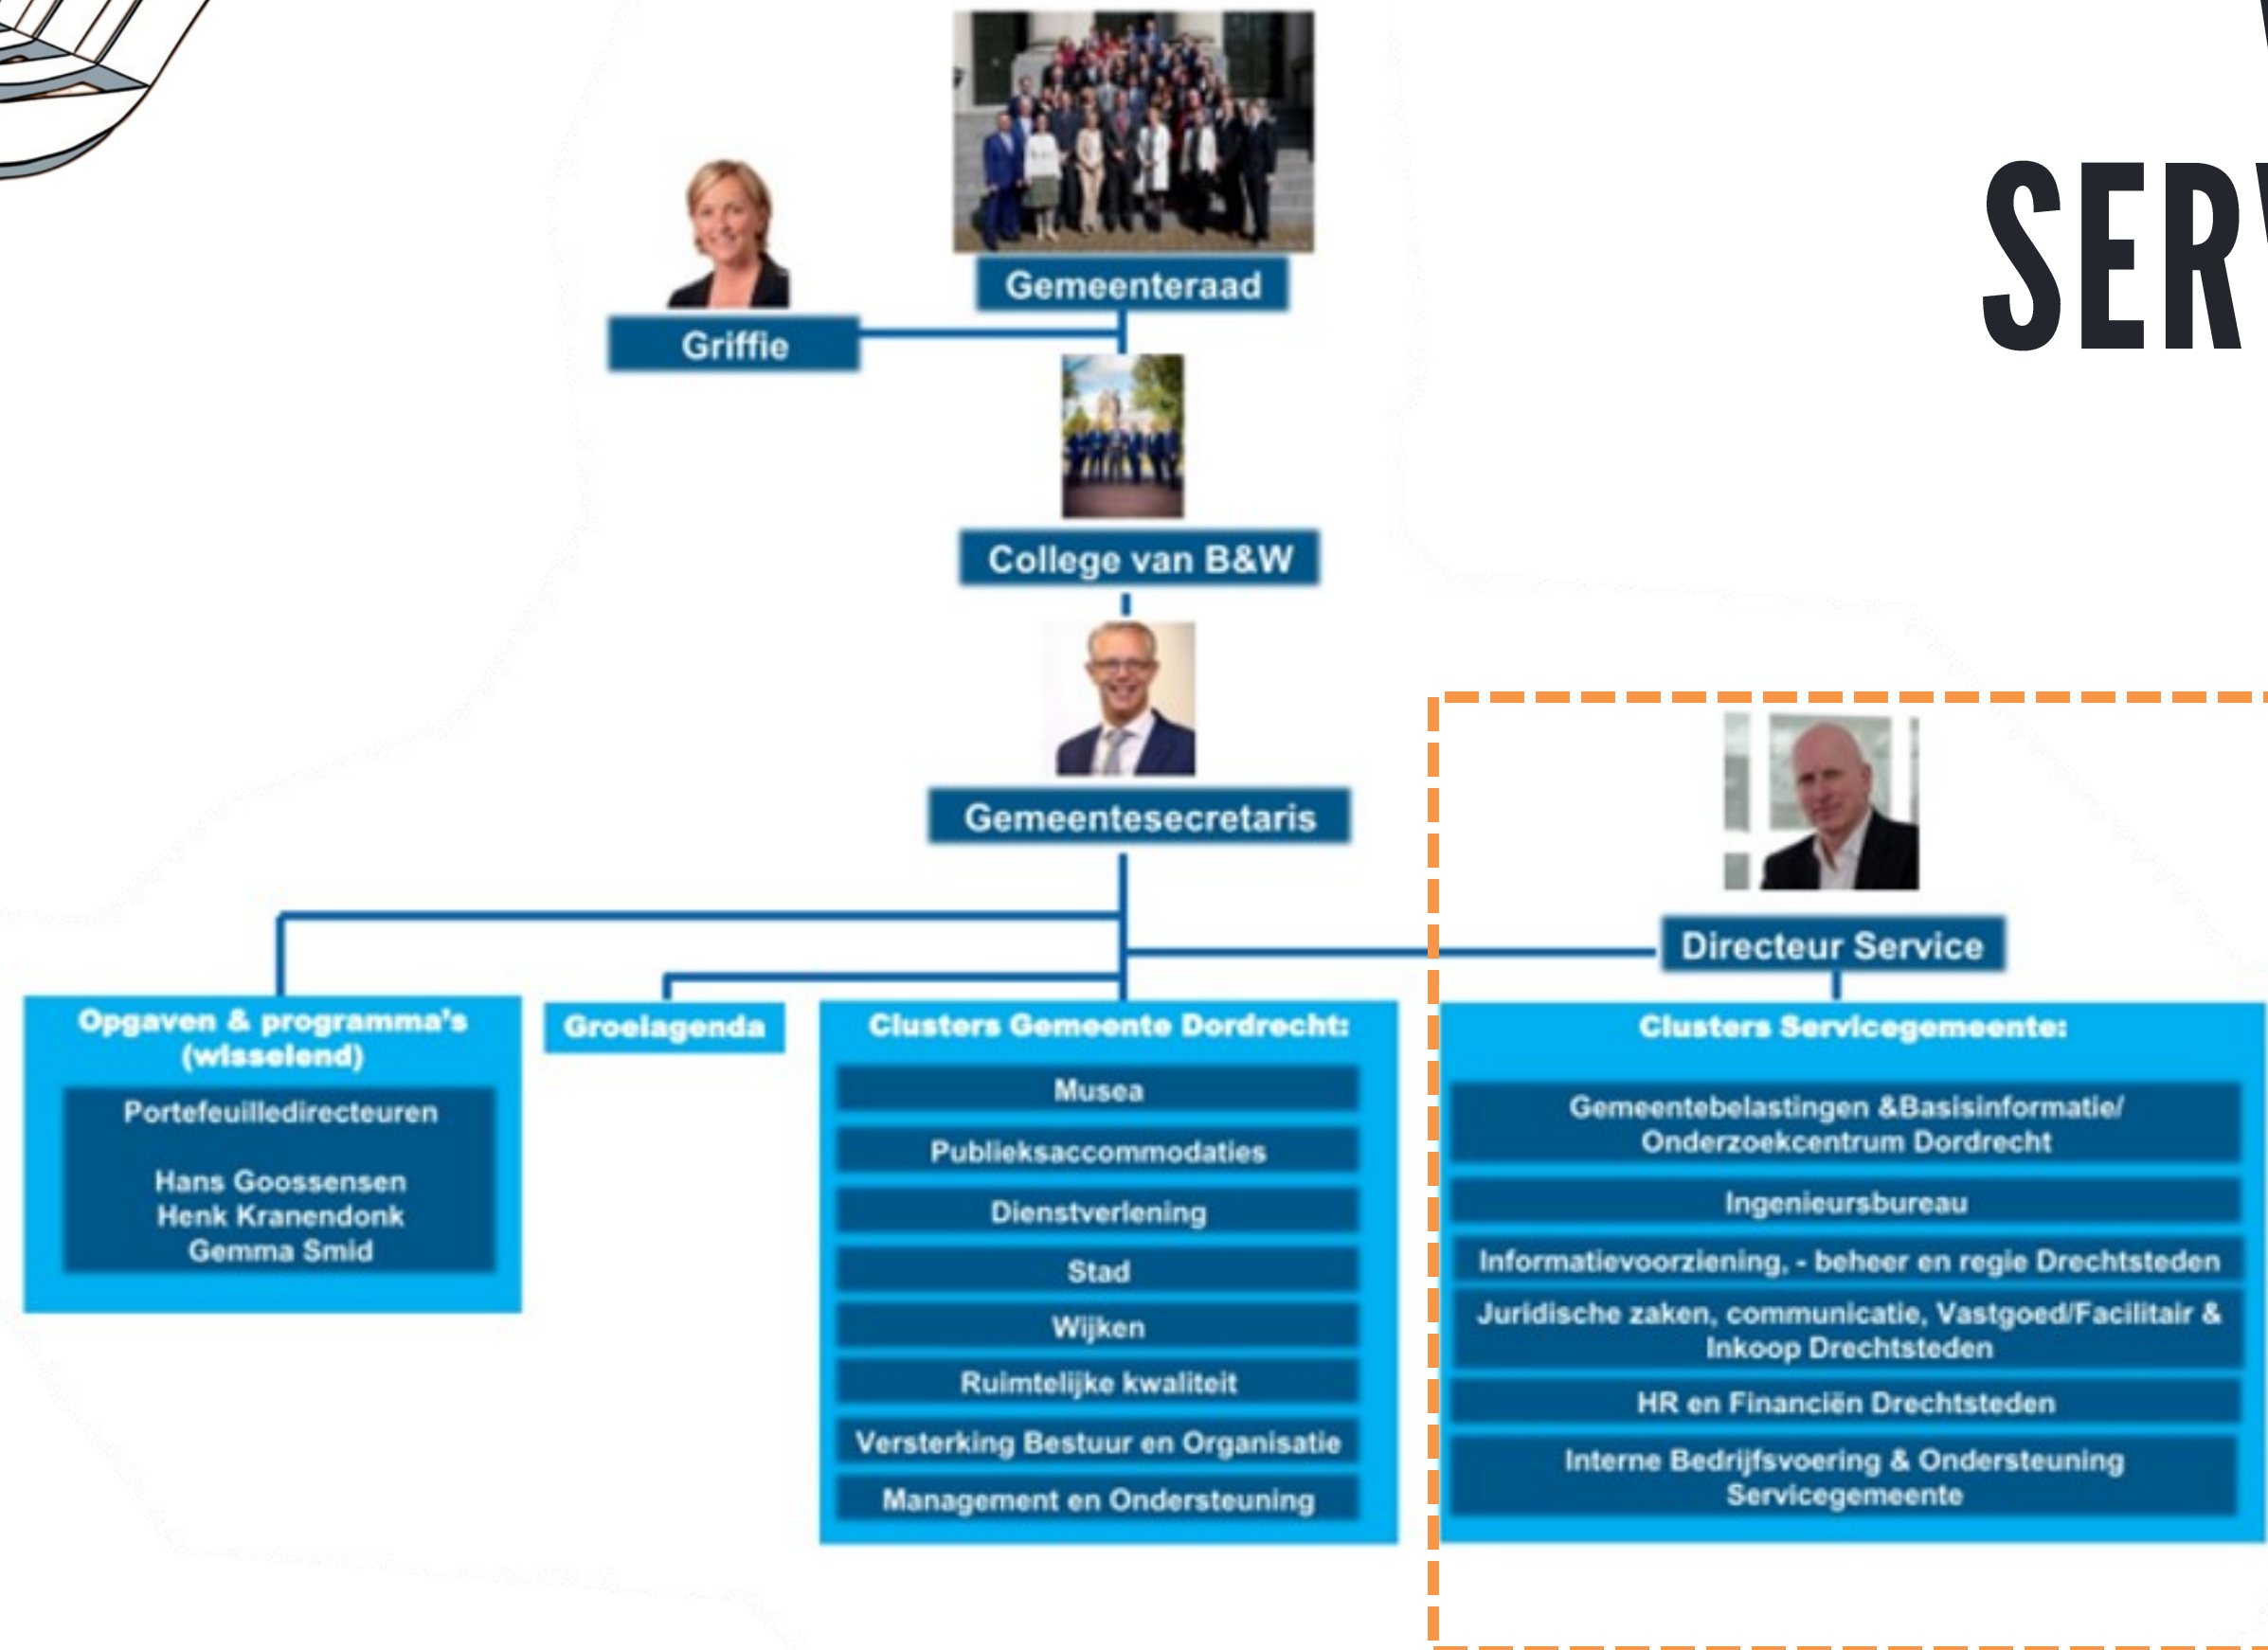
SERV

Gemeenteraad

Griffie

College van B&W

Gemeentesecretaris

Directeur Service

Opgaven & programma's (wisselend)

Portefeuilledirecteuren

Hans Goossensen
Henk Kranendonk
Gemma Smid

Groeiagenda

Clusters Gemeente Dordrecht:

Musea

Publieksaccommodaties

Dienstverlening

Stad

Wijken

Ruimtelijke kwaliteit

Versterking Bestuur en Organisatie

Management en Ondersteuning

Clusters Servicegemeente:

Gemeentebelastingen &Basisinformatie/ Onderzoekcentrum Dordrecht

Ingenieursbureau

Informatievoorziening, - beheer en regie Drechtsteden

Juridische zaken, communicatie, Vastgoed/Facilitair & Inkoop Drechtsteden

HR en Financiën Drechtsteden

Interne Bedrijfsvoering & Ondersteuning Servicegemeente